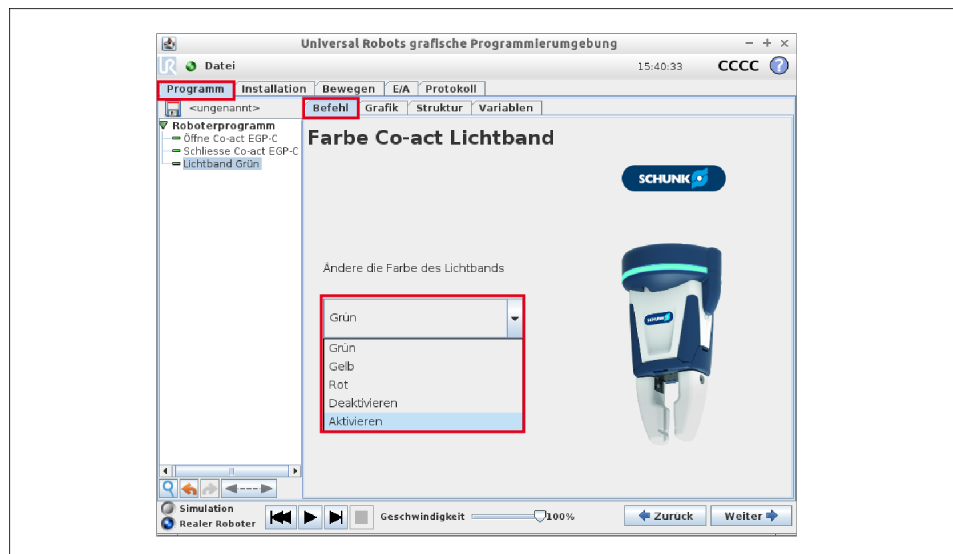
Universal Robots grafische Programmierumgebung

Datei

15:40:33

CCCC

Programm | Installation | Bewegen | E/A | Protokoll

<ungenannt>

Befehl | Grafik | Struktur | Variablen

Roboterprogramm
Öffne Co-act EGP-C
Schliesse Co-act EGP-C
Lichtband Grün

Farbe Co-act Lichtband

SCHUNK

Ändere die Farbe des Lichtbands

Grün

Grün
Gelb
Rot
Deaktivieren
Aktivieren

Simulation
Realer Roboter

Geschwindigkeit 100%

Zurück

Weiter